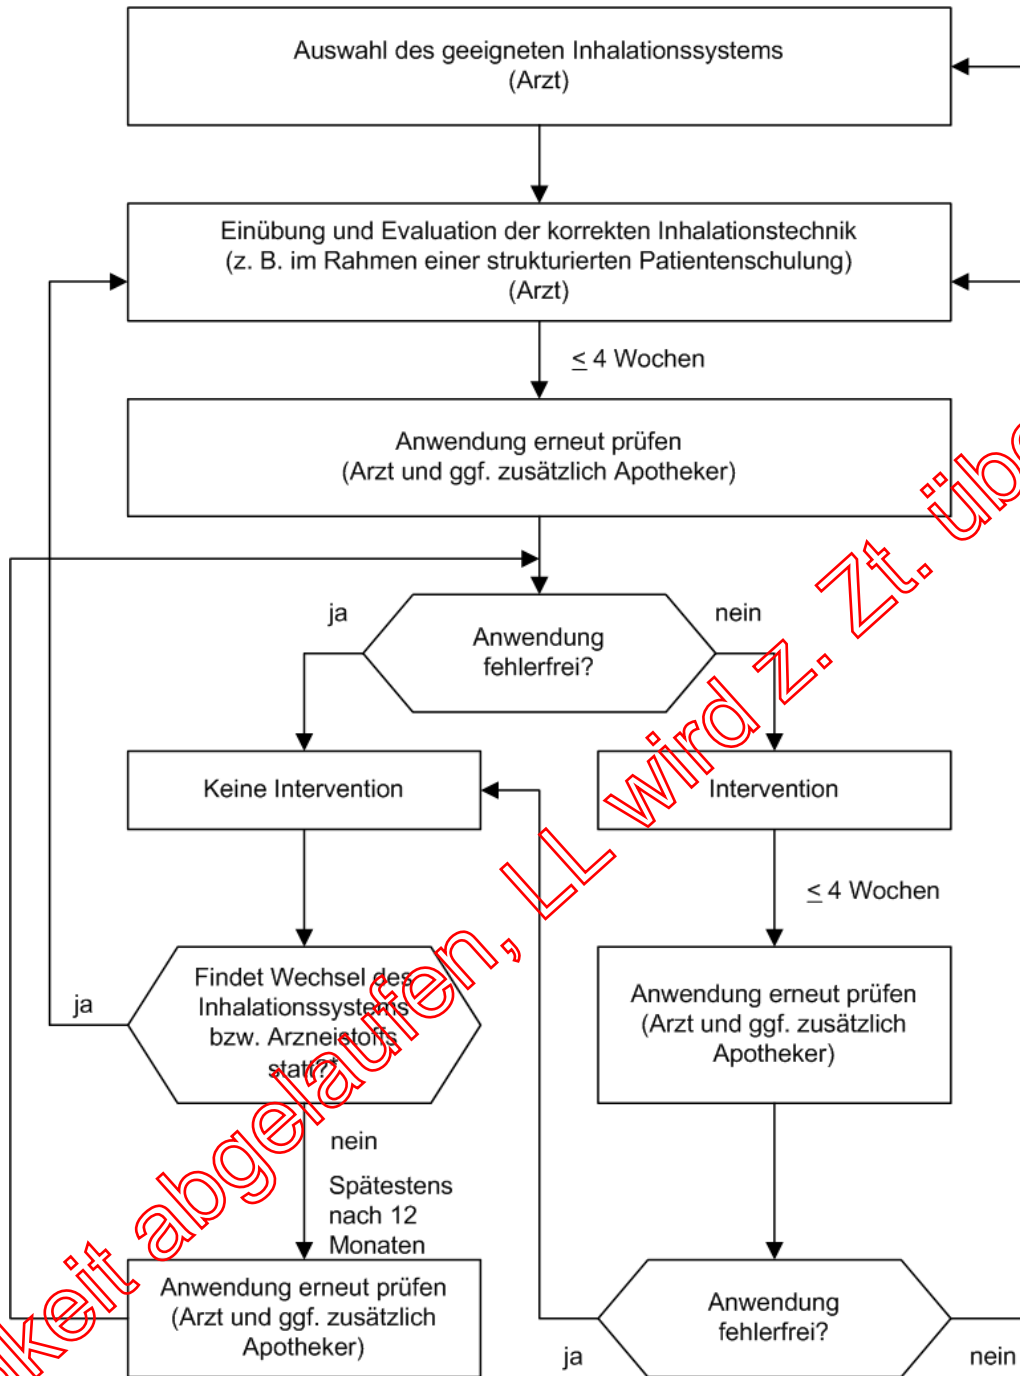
Auswahl des geeigneten Inhalationssystems
(Arzt)

Einübung und Evaluation der korrekten Inhalationstechnik
(z. B. im Rahmen einer strukturierten Patientenschulung)
(Arzt)

$\leq$ 4 Wochen

Anwendung erneut prüfen
(Arzt und ggf. zusätzlich Apotheker)

ja

Anwendung fehlerfrei?

nein

Keine Intervention

Intervention

$\leq$ 4 Wochen

ja

Findet Wechsel des Inhalationssystems bzw. Arzneistoffs statt?

Anwendung erneut prüfen
(Arzt und ggf. zusätzlich Apotheker)

nein

Spätestens nach 12 Monaten

Anwendung erneut prüfen
(Arzt und ggf. zusätzlich Apotheker)

ja

Anwendung fehlerfrei?

nein

keit abgelaufen, LL wird z. Zt. übe